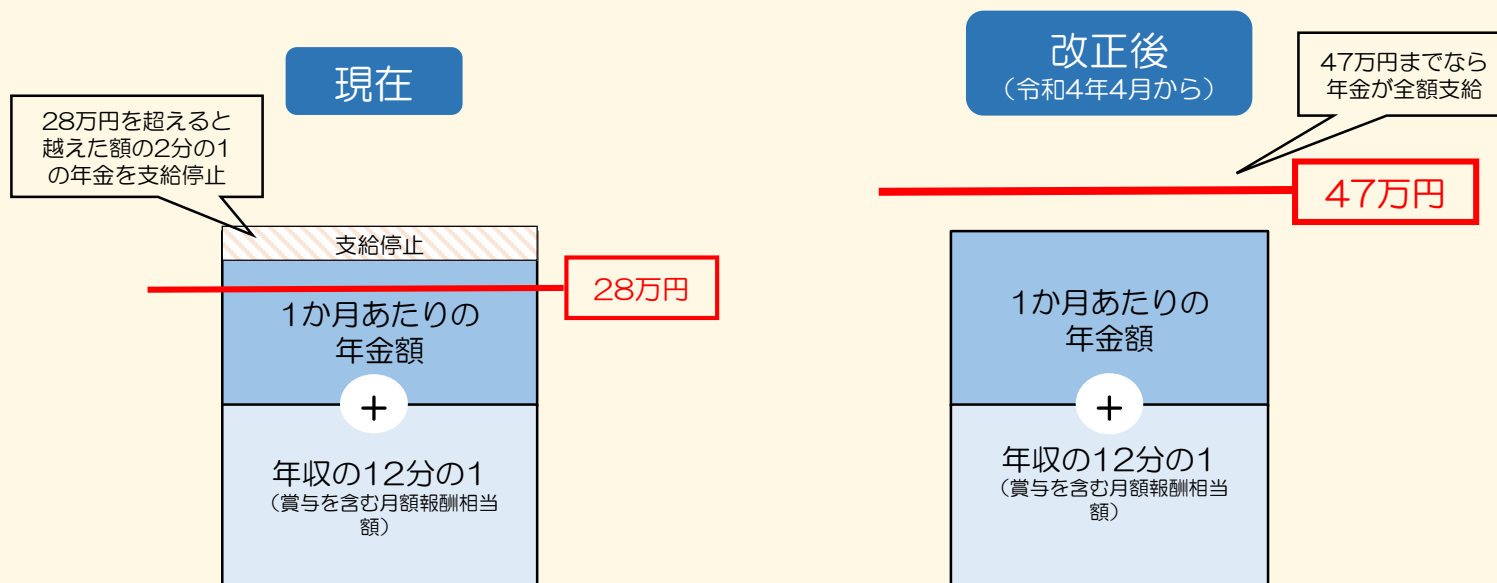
現在

28万円を超えると越えた額の2分の1の年金を支給停止

支給停止

28万円

1か月あたりの年金額

＋

年収の12分の1
（賞与を含む月額報酬相当額）

改正後
（令和4年4月から）

47万円までなら年金が全額支給

47万円

1か月あたりの年金額

＋

年収の12分の1
（賞与を含む月額報酬相当額）